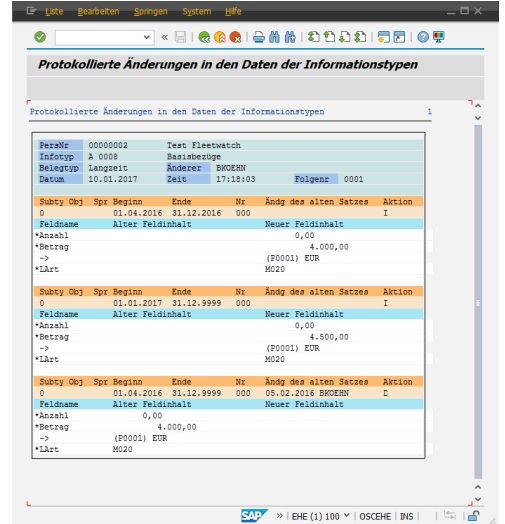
Liste Bearbeiten Springen System Hilfe

Protokollierte Änderungen in den Daten der Informationstypen

Protokollierte Änderungen in den Daten der Informationstypen 1

| PersNr | 00000002 | Test Fleetwatch | |
|---|---|---|---|
| Infotyp | A 0008 | Basisbezüge | |
| Belegtyp | Langzeit | Änderer | BKOEHN |
| Datum | 10.01.2017 | Zeit | 17:18:03 | Folgenr 0001 |

| Subty Obj | Spr Beginn | Ende | Nr | Ändg des alten Satzes | Aktion |
|---|---|---|---|---|---|
| 0 | 01.04.2016 | 31.12.2016 | 000 | | I |

| Feldname | Alter Feldinhalt | Neuer Feldinhalt |
|---|---|---|
| *Anzahl | | 0,00 |
| *Betrag | | 4.000,00 |
| -> | | (P0001) EUR |
| *LArt | | M020 |

| Subty Obj | Spr Beginn | Ende | Nr | Ändg des alten Satzes | Aktion |
|---|---|---|---|---|---|
| 0 | 01.01.2017 | 31.12.9999 | 000 | | I |

| Feldname | Alter Feldinhalt | Neuer Feldinhalt |
|---|---|---|
| *Anzahl | | 0,00 |
| *Betrag | | 4.500,00 |
| -> | | (P0001) EUR |
| *LArt | | M020 |

| Subty Obj | Spr Beginn | Ende | Nr | Ändg des alten Satzes | Aktion |
|---|---|---|---|---|---|
| 0 | 01.04.2016 | 31.12.9999 | 000 | 05.02.2016 BKOEHN | D |

| Feldname | Alter Feldinhalt | Neuer Feldinhalt |
|---|---|---|
| *Anzahl | 0,00 | |
| *Betrag | 4.000,00 | |
| -> | (P0001) EUR | |
| *LArt | M020 | |

SAP » EHE (1) 100 | OSCEHE | INS